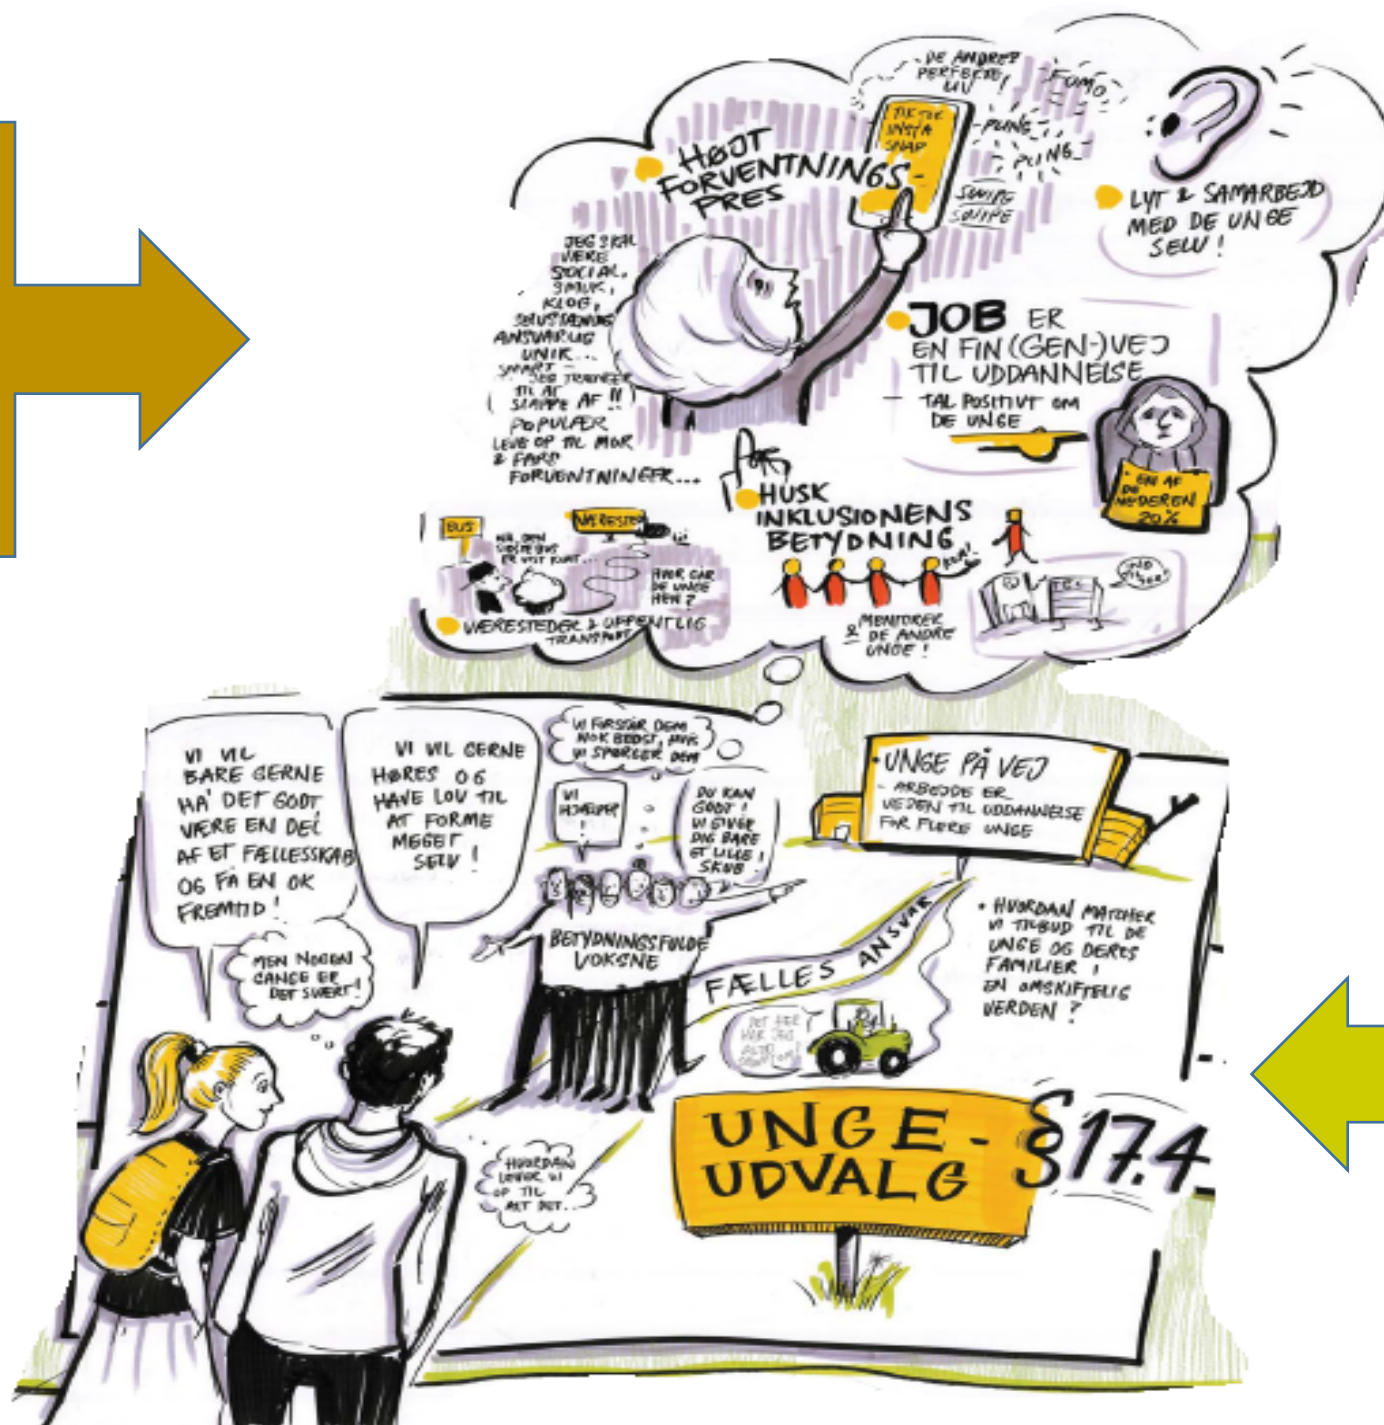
DE ANDRES PERFEKTE LIV

FOMO

TIKTOK INSTA SNAP

PLING

PLING

SWIPE SWIPE

HØJT FORVENTNINGS PRES

LYT & SAMARBEJD MED DE UNGE SELV!

JEG SKAL VÆRE SOCIAL, SMUK, KLOG, SELVSTÆNDIG ANSVARLIG UNIK... SMART - JEG TRÆNGER TIL AT SLAPPE AF!! POPULÆR LEVE OP TIL MOR & FARS FORVENTNINGER...

JOB ER EN FIN (GEN-)VEJ TIL UDDANNELSE

- TAL POSITIVT OM DE UNGE

EN AF DE NEDERSTE 20%

HUSK INKLUSIONENS BETYDNING

BUS

VÆRESTED

NÅ, DEN SIDSTE BUS ER VIST KØRT..

HVOR GÅR DE UNGE HEN?

VÆRESTEDER & OFFENTLIG TRANSPORT

MENTORER & DE ANDRE UNGE!

VI VIL BARE GERNE HA' DET GODT VÆRE EN DEL AF ET FÆLLESSKAB OG FÅ EN OK FREMTID!

VI VIL GERNE HØRES OG HAVE LOV TIL AT FORME MEGET SELV!

MEN NOGEN GANGE ER DET SVÆRT!

VI FORSTÅR DEM NOK BEDST, HVIS VI SPØRGER DEM

VI HJÆLPER

DU KAN GODT! VI GIVER DIG BARE ET LILLE SKUB

BETYDNINGSFULDE VOKSNE

UNGE PÅ VEJ

- ARBEJDE ER VEJEN TIL UDDANNELSE FOR FLERE UNGE

FÆLLES ANSVAR

• HVORDAN MATCHER VI TILBUD TIL DE UNGE OG DERES FAMILIER I EN OMSKIFTELIG VERDEN?

HVORDAN LEVER VI OP TIL ALT DET..

UNGE-UDVALG §17.4